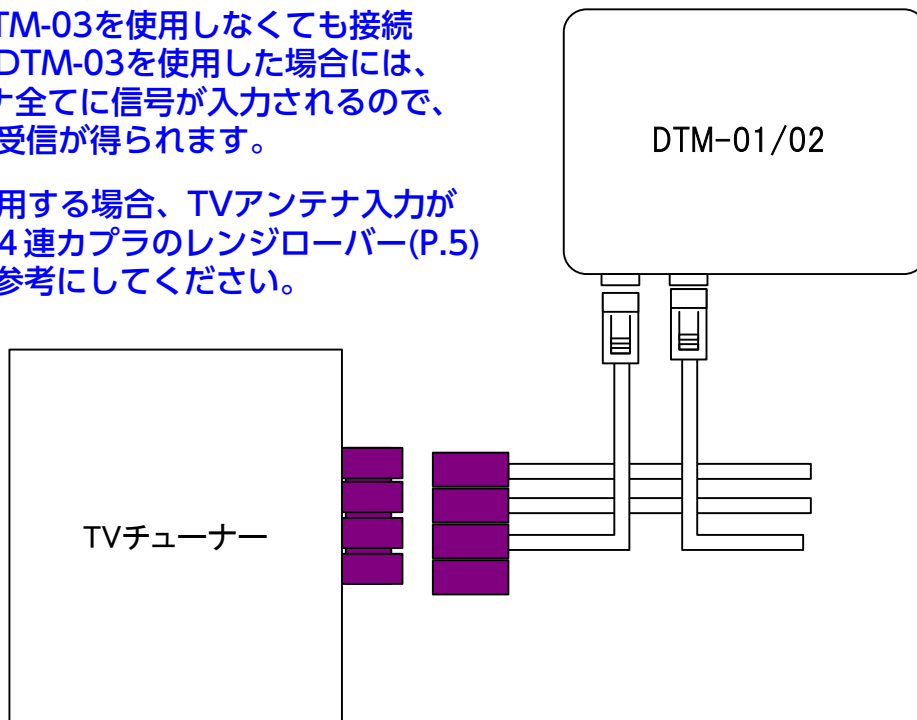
TM-03を使用しなくても接続
DTM-03を使用した場合には、
ナ全てに信号が入力されるので、
受信が得られます。

用する場合、TVアンテナ入力が
4連カプラのレンジローバー(P.5)
参考にしてください。

DTM-01/02

TVチューナー